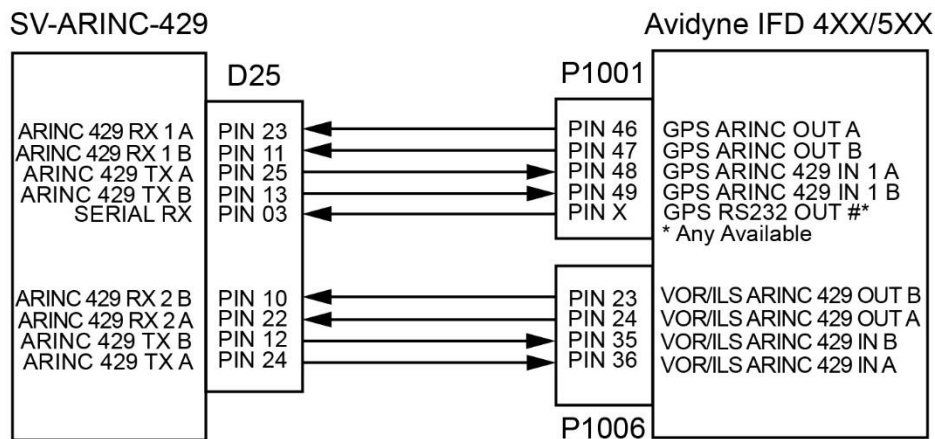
SV-ARINC-429

Avidyne IFD 4XX/5XX

D25

P1001

ARINC 429 RX 1 A
ARINC 429 RX 1 B
ARINC 429 TX A
ARINC 429 TX B
SERIAL RX

PIN 23
PIN 11
PIN 25
PIN 13
PIN 03

PIN 46
PIN 47
PIN 48
PIN 49
PIN X

GPS ARINC OUT A
GPS ARINC OUT B
GPS ARINC 429 IN 1 A
GPS ARINC 429 IN 1 B
GPS RS232 OUT #*
* Any Available

ARINC 429 RX 2 B
ARINC 429 RX 2 A
ARINC 429 TX B
ARINC 429 TX A

PIN 10
PIN 22
PIN 12
PIN 24

PIN 23
PIN 24
PIN 35
PIN 36

VOR/ILS ARINC 429 OUT B
VOR/ILS ARINC 429 OUT A
VOR/ILS ARINC 429 IN B
VOR/ILS ARINC 429 IN A

P1006